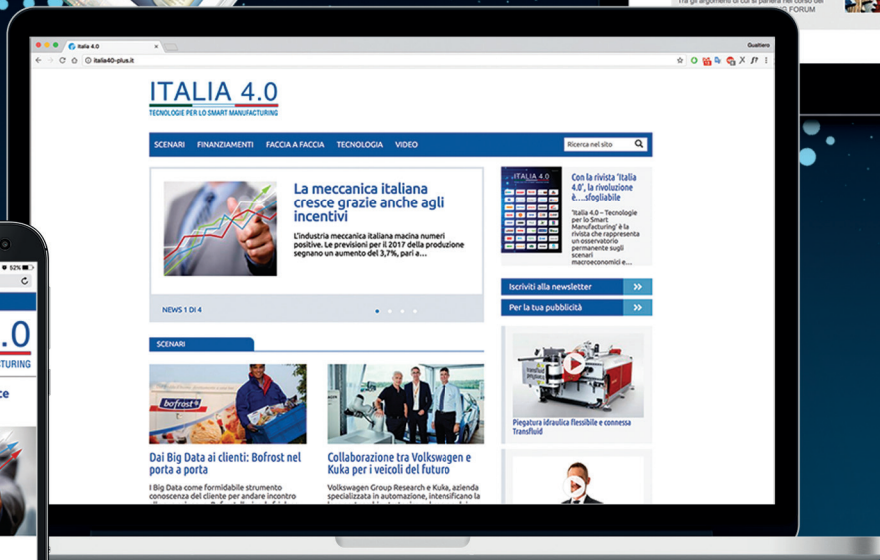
Tra gli argomenti di cui si parlerà nel corso del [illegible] FORUM

Italia 4.0

Gualtiero

italia40-plus.it

ITALIA 4.0
TECNOLOGIE PER LO SMART MANUFACTURING

SCENARI FINANZIAMENTI FACCIA A FACCIA TECNOLOGIA VIDEO

Ricerca nel sito

La meccanica italiana cresce grazie anche agli incentivi

L'industria meccanica italiana macina numeri positivi. Le previsioni per il 2017 della produzione segnano un aumento del 3,7%, pari a…

NEWS 1 DI 4

Con la rivista 'Italia 4.0', la rivoluzione è….sfogliabile

'Italia 4.0 – Tecnologie per lo Smart Manufacturing' è la rivista che rappresenta un osservatorio permanente sugli scenari macroeconomici e…

Iscriviti alla newsletter

Per la tua pubblicità

SCENARI

bofrost

Dai Big Data ai clienti: Bofrost nel porta a porta

I Big Data come formidabile strumento conoscenza del cliente per andare incontro

Collaborazione tra Volkswagen e Kuka per i veicoli del futuro

Volkswagen Group Research e Kuka, azienda specializzata in automazione, intensificano la

Piegatura idraulica flessibile e connessa Transfluid

52%

.0

FACTURING

ce